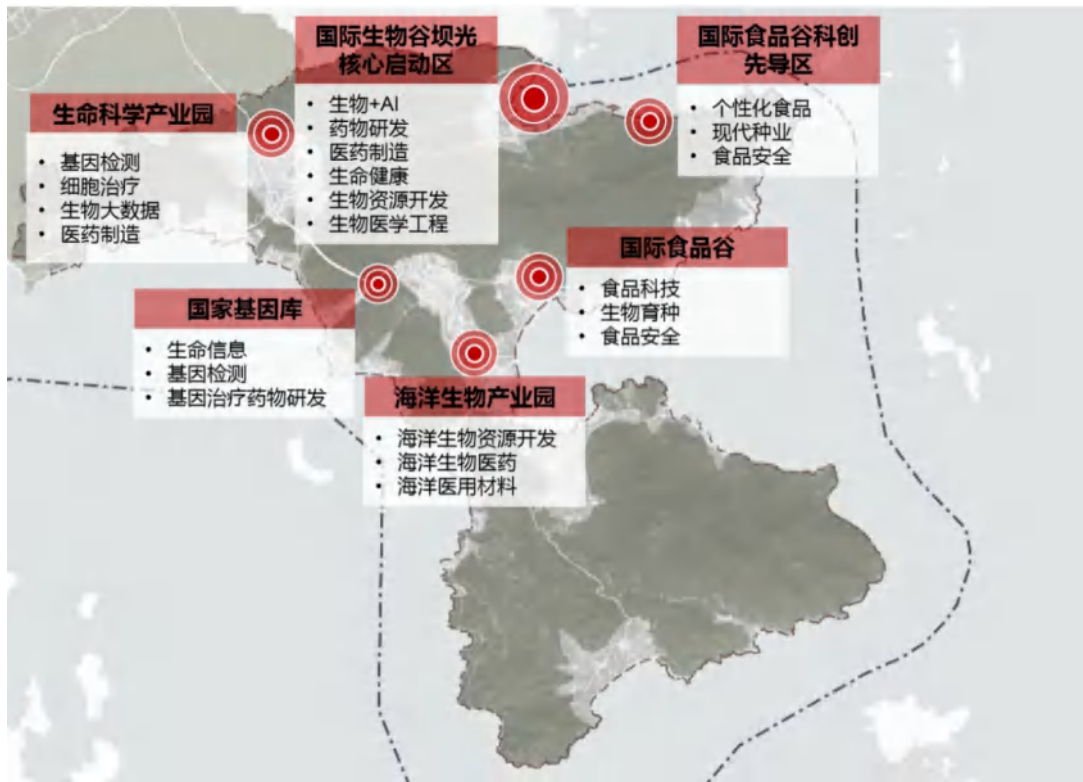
国际生物谷坝光核心启动区

• 生物+AI
• 药物研发
• 医药制造
• 生命健康
• 生物资源开发
• 生物医学工程

国际食品谷科创先导区

• 个性化食品
• 现代种业
• 食品安全

生命科学产业园

• 基因检测
• 细胞治疗
• 生物大数据
• 医药制造

国际食品谷

• 食品科技
• 生物育种
• 食品安全

国家基因库

• 生命信息
• 基因检测
• 基因治疗药物研发

海洋生物产业园

• 海洋生物资源开发
• 海洋生物医药
• 海洋医用材料